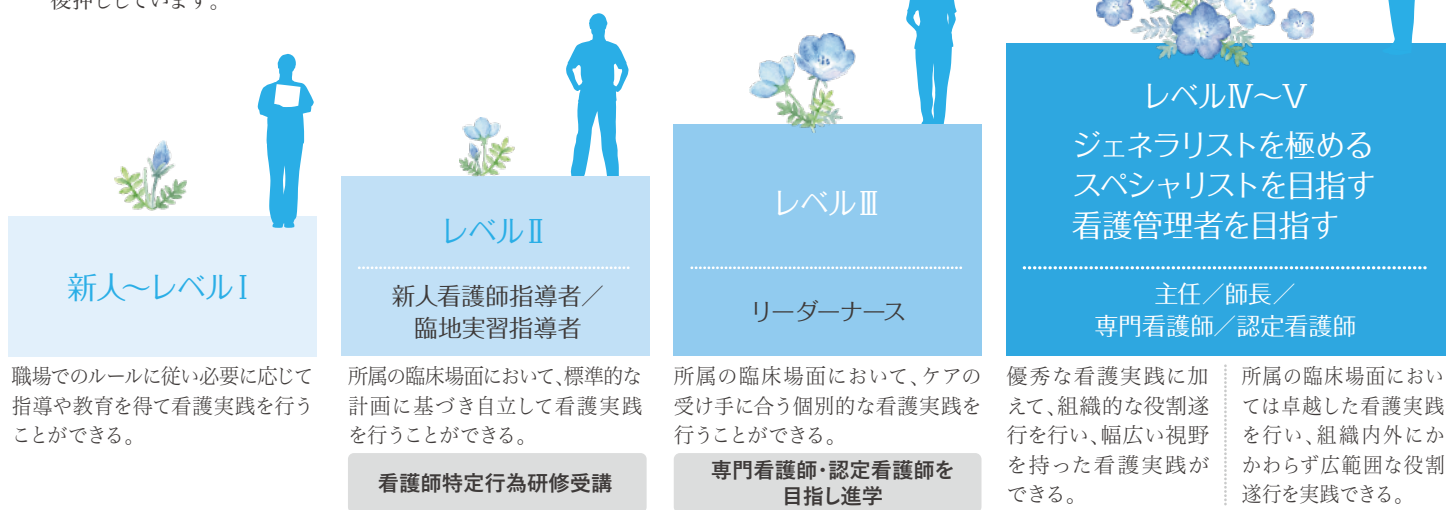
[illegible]

新人〜レベルⅠ

職場でのルールに従い必要に応じて指導や教育を得て看護実践を行うことができる。

レベルⅡ

新人看護師指導者／臨地実習指導者

所属の臨床場面において、標準的な計画に基づき自立して看護実践を行うことができる。

看護師特定行為研修受講

レベルⅢ

リーダーナース

所属の臨床場面において、ケアの受け手に合う個別的な看護実践を行うことができる。

専門看護師・認定看護師を目指し進学

レベルⅣ〜Ⅴ

ジェネラリストを極める
スペシャリストを目指す
看護管理者を目指す

主任／師長／
専門看護師／認定看護師

優秀な看護実践に加えて、組織的な役割遂行を行い、幅広い視野を持った看護実践ができる。

所属の臨床場面においては卓越した看護実践を行い、組織内外にかかわらず広範囲な役割遂行を実践できる。